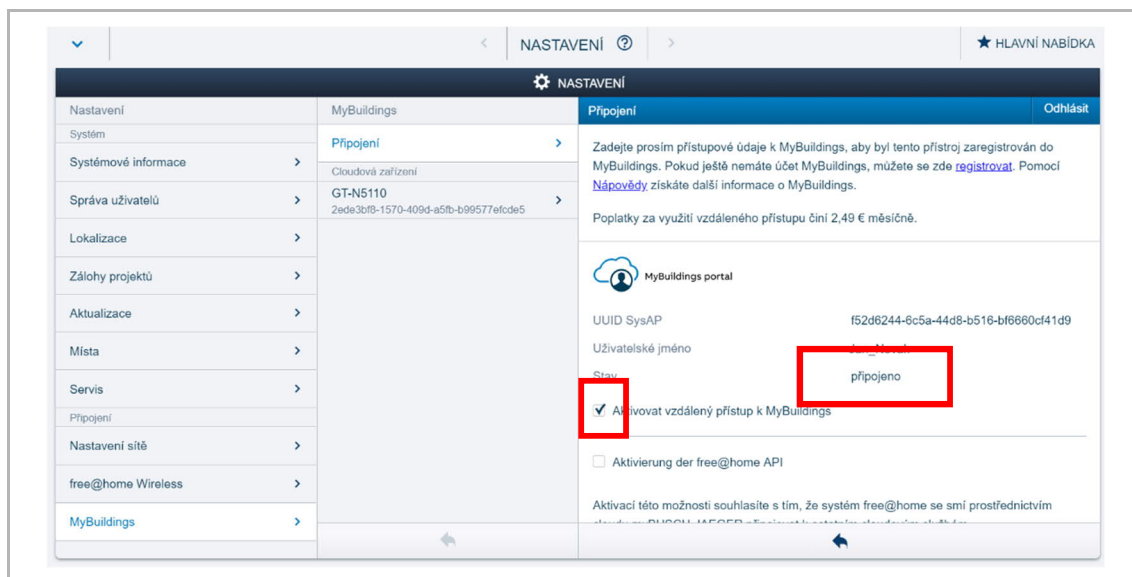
NASTAVENÍ ⓘ

★ HLAVNÍ NABÍDKA

NASTAVENÍ

Nastavení
Systém
Systémové informace
Správa uživatelů
Lokalizace
Zálohy projektů
Aktualizace
Místa
Servis
Připojení
Nastavení sítě
free@home Wireless
MyBuildings

MyBuildings
Připojení
Cloudová zařízení
GT-N5110
2ede3bf8-1570-409d-a5fb-b99577efcde5

Připojení
Odhlásit

Zadejte prosím přístupové údaje k MyBuildings, aby byl tento přístroj zaregistrován do MyBuildings. Pokud ještě nemáte účet MyBuildings, můžete se zde registrovat. Pomocí Nápovědy získáte další informace o MyBuildings.

Poplatky za využití vzdáleného přístupu činí 2,49 € měsíčně.

MyBuildings portal

UUID SysAP f52d6244-6c5a-44d8-b516-bf6660cf41d9
Uživatelské jméno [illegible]
Stav připojeno

✓ Aktivovat vzdálený přístup k MyBuildings

Aktivierung der free@home API

Aktivací této možnosti souhlasíte s tím, že systém free@home se smí prostřednictvím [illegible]